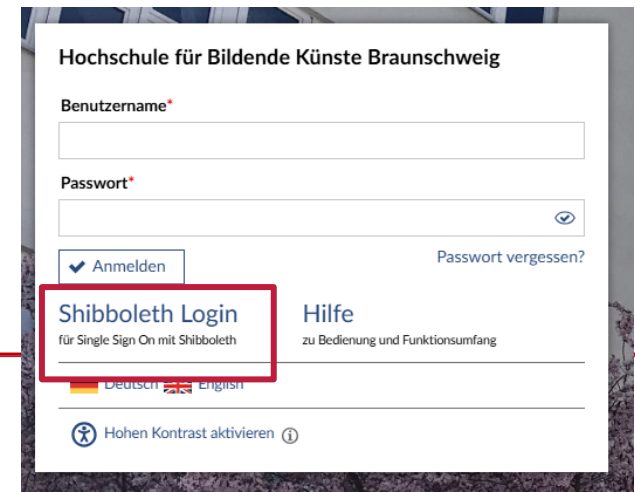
Hochschule für Bildende Künste Braunschweig

Benutzername*

Passwort*

Anmelden

Passwort vergessen?

Shibboleth Login
für Single Sign On mit Shibboleth

Hilfe
zu Bedienung und Funktionsumfang

Deutsch English

Hohen Kontrast aktivieren